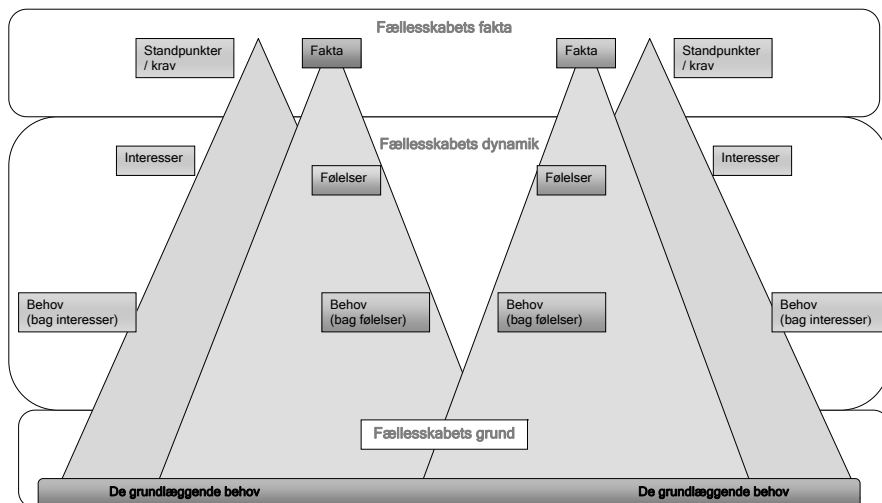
Fællesskabets fakta

Standpunkter / krav

Fakta

Fakta

Standpunkter / krav

Fællesskabets dynamik

Interesser

Følelser

Følelser

Interesser

Behov (bag interesser)

Behov (bag følelser)

Behov (bag følelser)

Behov (bag interesser)

Fællesskabets grund

De grundlæggende behov

De grundlæggende behov